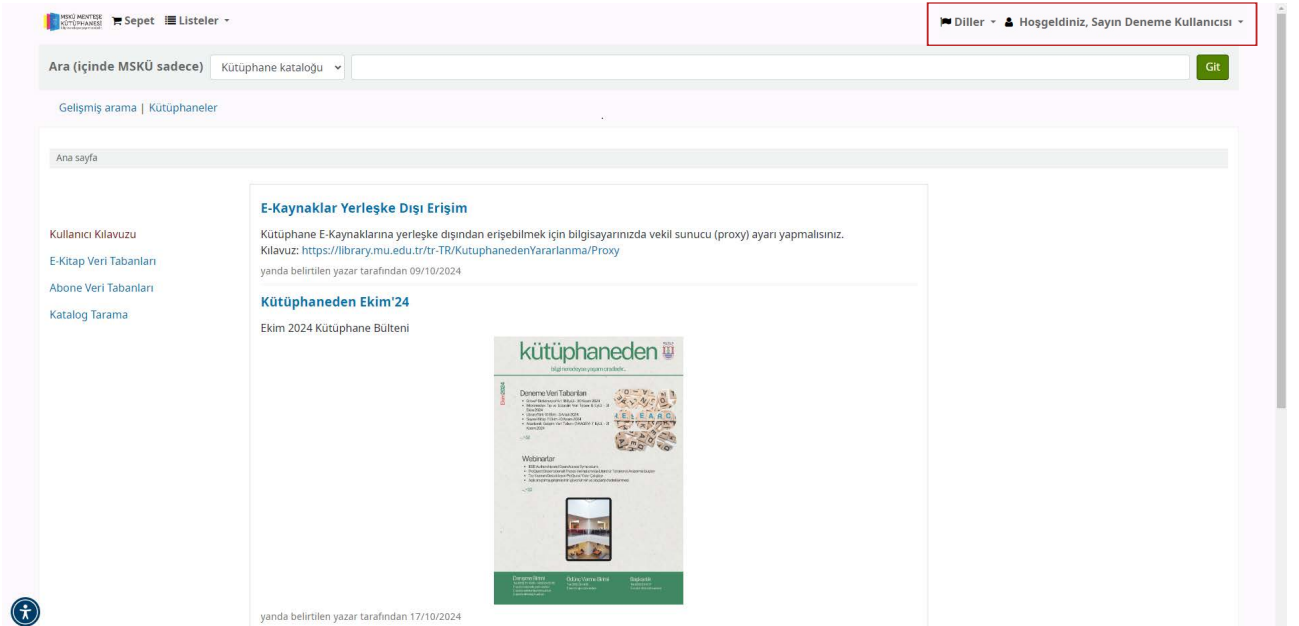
MSKÜ MENTEŞE KÜTÜPHANESİ Sepet Listeler

Diller Hoşgeldiniz, Sayın Deneme Kullanıcısı

Ara (içinde MSKÜ sadece) Kütüphane kataloğu Git

Gelişmiş arama | Kütüphaneler

Ana sayfa

Kullanıcı Kılavuzu
E-Kitap Veri Tabanları
Abone Veri Tabanları
Katalog Tarama

E-Kaynaklar Yerleşke Dışı Erişim

Kütüphane E-Kaynaklarına yerleşke dışından erişebilmek için bilgisayarınızda vekil sunucu (proxy) ayarı yapmalısınız.
Kılavuz: https://library.mu.edu.tr/tr-TR/KutuphanedenYararlanma/Proxy

yanda belirtilen yazar tarafından 09/10/2024

Kütüphaneden Ekim'24

Ekim 2024 Kütüphane Bülteni

kütüphaneden

Ekim 2024

Deneme Veri Tabanları

Webinarlar

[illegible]

yanda belirtilen yazar tarafından 17/10/2024